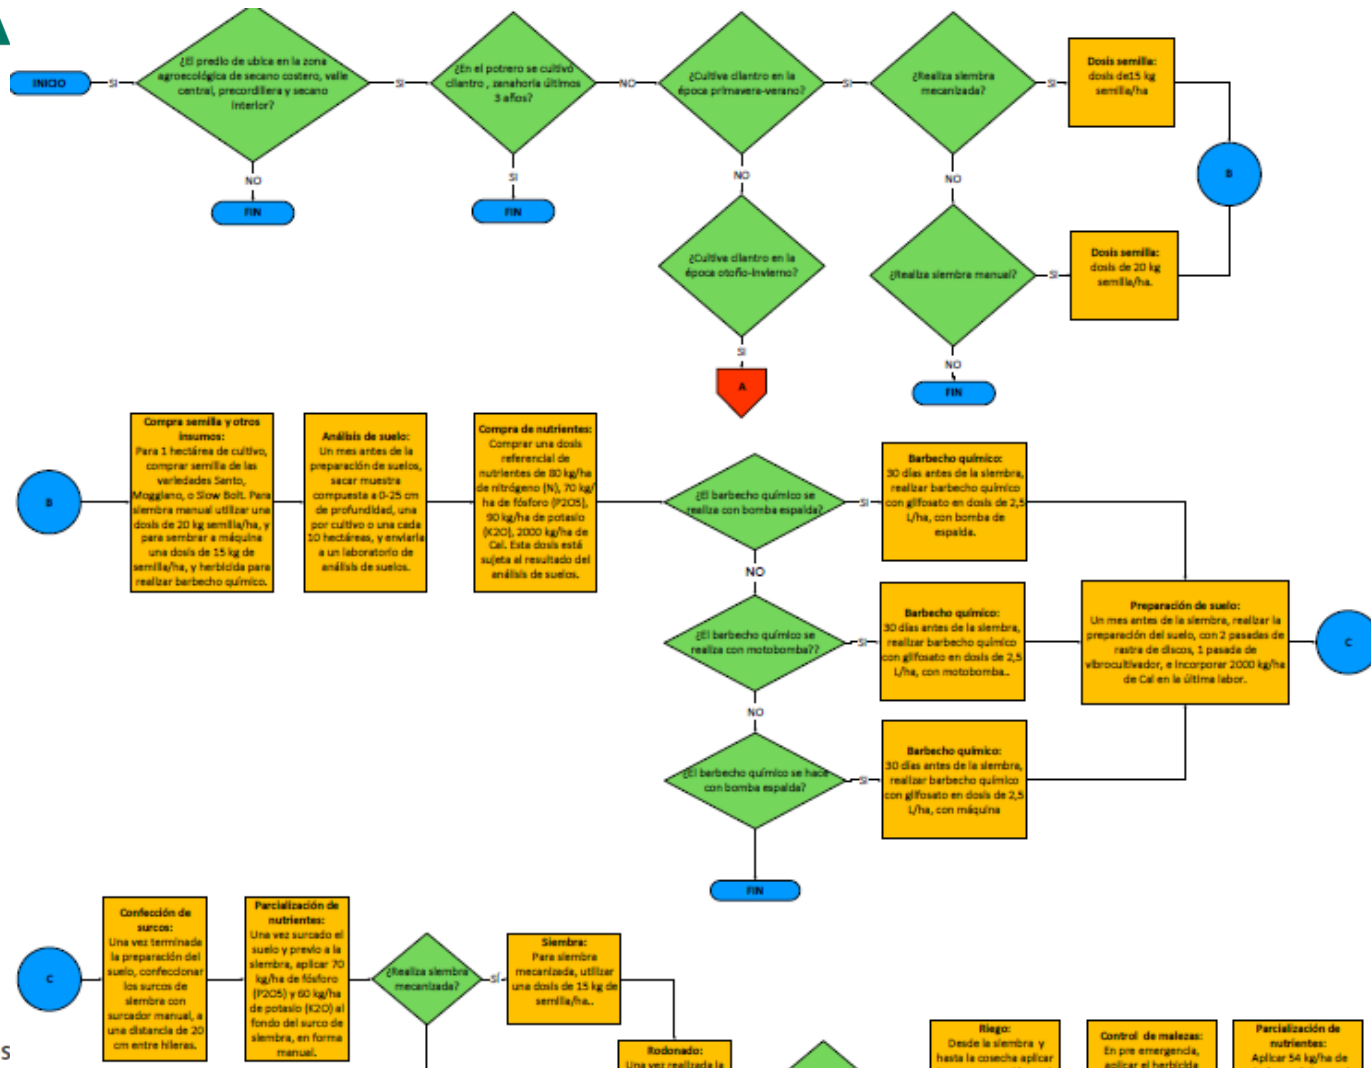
INICIO

SI

¿El predio de ubica en la zona agroecológica de secano costero, valle central, precordillera y secano interior?

NO

FIN

SI

¿En el potrero se cultivó cilantro , zanahoria últimos 3 años?

SI

FIN

NO

¿Cultiva cilantro en la época primavera-verano?

SI

NO

¿Cultiva cilantro en la época otoño-invierno?

SI

A

¿Realiza siembra mecanizada?

SI

NO

¿Realiza siembra manual?

SI

NO

FIN

Dosis semilla: dosis de15 kg semilla/ha

Dosis semilla: dosis de 20 kg semilla/ha.

B

B

Compra semilla y otros insumos: Para 1 hectárea de cultivo, comprar semilla de las variedades Santo, Moggiano, o Slow Bolt. Para siembra manual utilizar una dosis de 20 kg semilla/ha, y para sembrar a máquina una dosis de 15 kg de semilla/ha, y herbicida para realizar barbecho químico.

Análisis de suelo: Un mes antes de la preparación de suelos, sacar muestra compuesta a 0-25 cm de profundidad, una por cultivo o una cada 10 hectáreas, y enviarla a un laboratorio de análisis de suelos.

Compra de nutrientes: Comprar una dosis referencial de nutrientes de 80 kg/ha de nitrógeno (N), 70 kg/ha de fósforo (P2O5), 90 kg/ha de potasio (K2O), 2000 kg/ha de Cal. Esta dosis está sujeta al resultado del análisis de suelos.

¿El barbecho químico se realiza con bomba espalda?

SI

Barbecho químico: 30 días antes de la siembra, realizar barbecho químico con glifosato en dosis de 2,5 L/ha, con bomba de espalda.

NO

¿El barbecho químico se realiza con motobomba??

SI

Barbecho químico: 30 días antes de la siembra, realizar barbecho químico con glifosato en dosis de 2,5 L/ha, con motobomba..

NO

¿El barbecho químico se hace con bomba espalda?

SI

Barbecho químico: 30 días antes de la siembra, realizar barbecho químico con glifosato en dosis de 2,5 L/ha, con máquina

FIN

Preparación de suelo: Un mes antes de la siembra, realizar la preparación del suelo, con 2 pasadas de rastra de discos, 1 pasada de vibrocultivador, e incorporar 2000 kg/ha de Cal en la última labor.

C

C

Confección de surcos: Una vez terminada la preparación del suelo, confeccionar los surcos de siembra con surcador manual, a una distancia de 20 cm entre hileras.

Parcialización de nutrientes: Una vez surcado el suelo y previo a la siembra, aplicar 70 kg/ha de fósforo (P2O5) y 60 kg/ha de potasio (K2O) al fondo del surco de siembra, en forma manual.

¿Realiza siembra mecanizada?

SÍ

Siembra: Para siembra mecanizada, utilizar una dosis de 15 kg de semilla/ha..

Rodonado: Una vez realizada la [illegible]

Riego: Desde la siembra y hasta la cosecha aplicar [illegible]

Control de malezas: En pre emergencia, aplicar el herbicida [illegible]

Parcialización de nutrientes: Aplicar 54 kg/ha de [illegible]

S